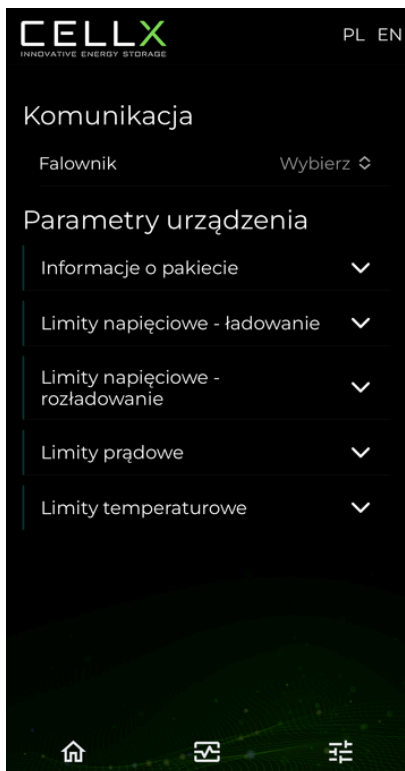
CELLX
INNOVATIVE ENERGY STORAGE

PL EN

Komunikacja

Falownik

Wybierz

Parametry urządzenia

Informacje o pakiecie

Limity napięciowe - ładowanie

Limity napięciowe - rozładowanie

Limity prądowe

Limity temperaturowe